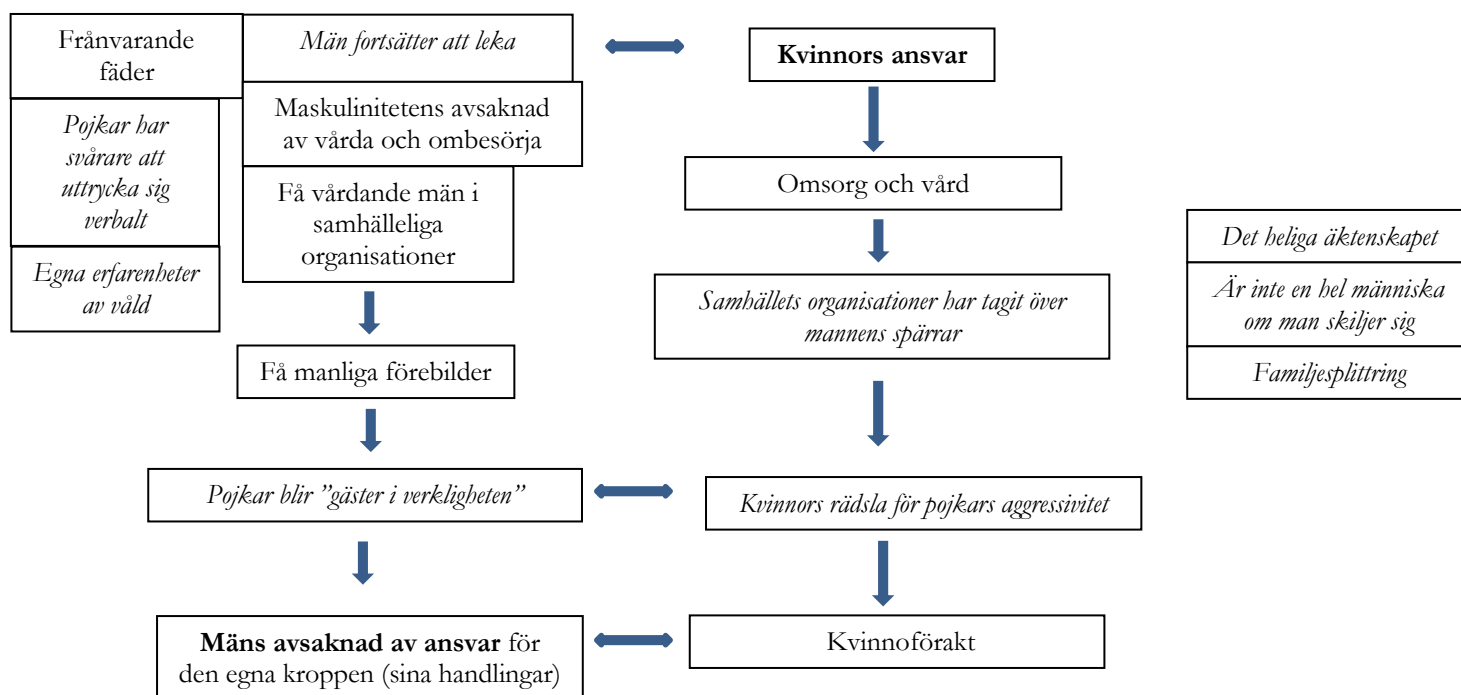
Frånvarande fäder

Män fortsätter att leka

Kvinnors ansvar

Pojkar har svårare att uttrycka sig verbalt

Maskulinitetens avsaknad av vårda och ombesörja

Få vårdande män i samhälleliga organisationer

Egna erfarenheter av våld

Omsorg och vård

Det heliga äktenskapet

Är inte en hel människa om man skiljer sig

Familjesplittring

Samhällets organisationer har tagit över mannens spärrar

Få manliga förebilder

Pojkar blir "gäster i verkligheten"

Kvinnors rädsla för pojkars aggressivitet

**Mäns avsaknad av ansvar** för den egna kroppen (sina handlingar)

Kvinnoförakt